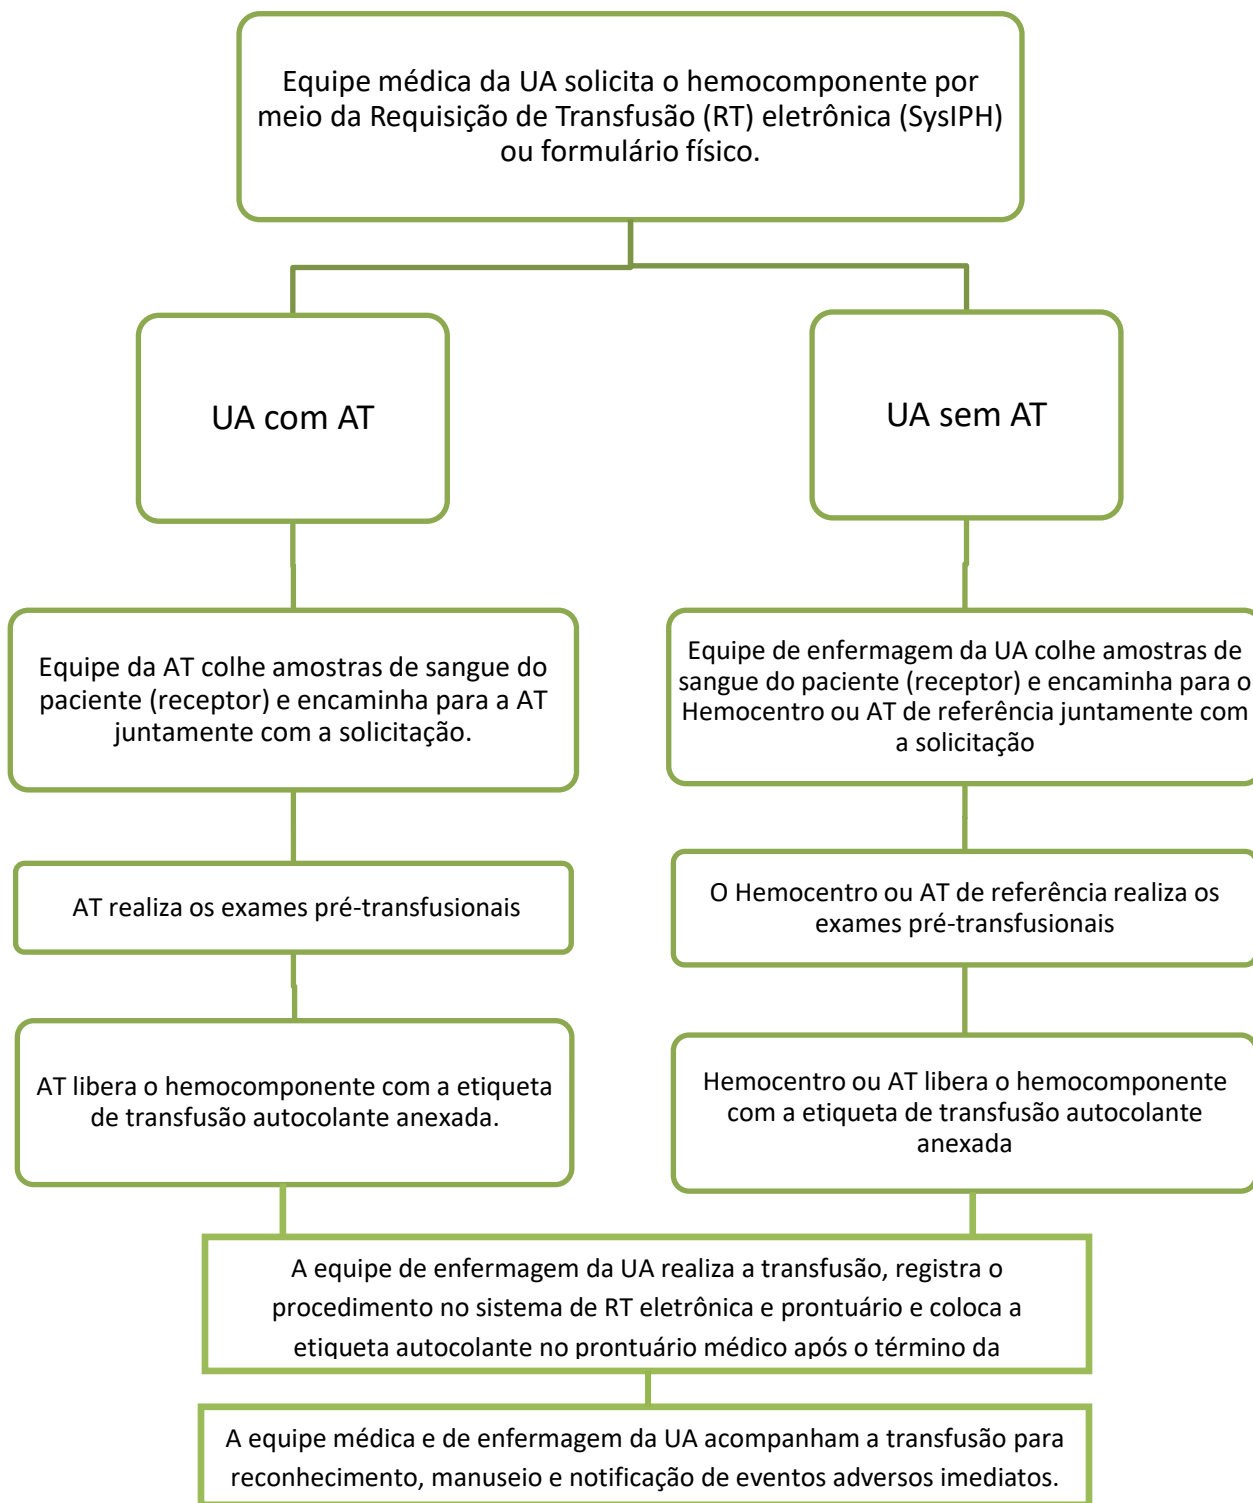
Equipe médica da UA solicita o hemocomponente por meio da Requisição de Transfusão (RT) eletrônica (SysIPH) ou formulário físico.

UA com AT

UA sem AT

Equipe da AT colhe amostras de sangue do paciente (receptor) e encaminha para a AT juntamente com a solicitação.

AT realiza os exames pré-transfusionais

AT libera o hemocomponente com a etiqueta de transfusão autocolante anexada.

Equipe de enfermagem da UA colhe amostras de sangue do paciente (receptor) e encaminha para o Hemocentro ou AT de referência juntamente com a solicitação

O Hemocentro ou AT de referência realiza os exames pré-transfusionais

Hemocentro ou AT libera o hemocomponente com a etiqueta de transfusão autocolante anexada

A equipe de enfermagem da UA realiza a transfusão, registra o procedimento no sistema de RT eletrônica e prontuário e coloca a etiqueta autocolante no prontuário médico após o término da

A equipe médica e de enfermagem da UA acompanham a transfusão para reconhecimento, manuseio e notificação de eventos adversos imediatos.